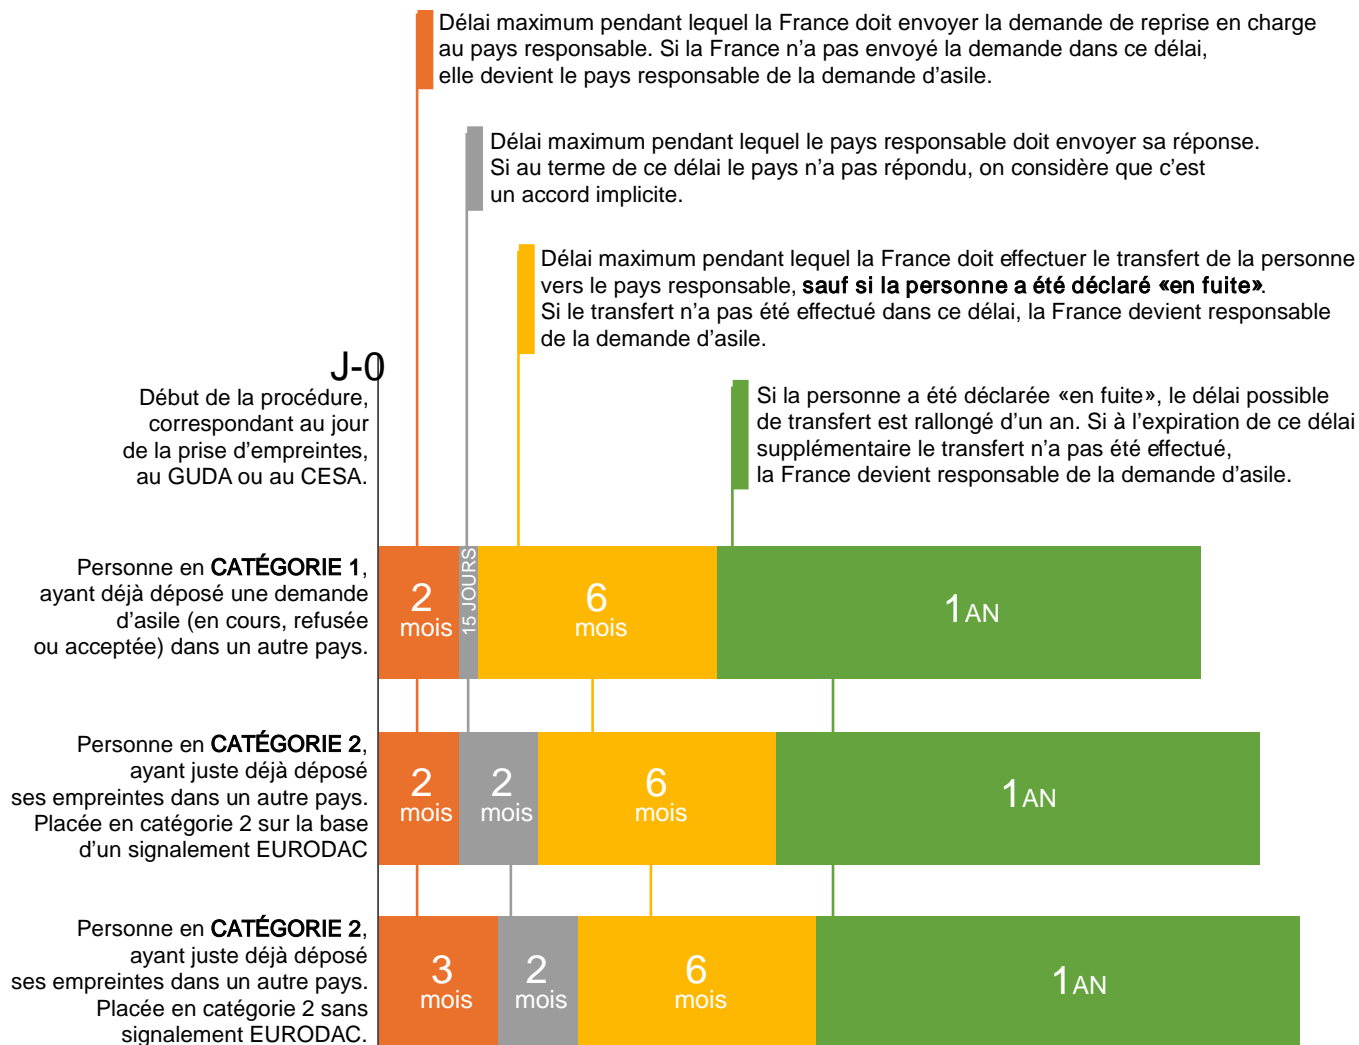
Délai maximum pendant lequel la France doit envoyer la demande de reprise en charge au pays responsable. Si la France n'a pas envoyé la demande dans ce délai, elle devient le pays responsable de la demande d'asile.

Délai maximum pendant lequel le pays responsable doit envoyer sa réponse. Si au terme de ce délai le pays n'a pas répondu, on considère que c'est un accord implicite.

Délai maximum pendant lequel la France doit effectuer le transfert de la personne vers le pays responsable, **sauf si la personne a été déclaré «en fuite»**. Si le transfert n'a pas été effectué dans ce délai, la France devient responsable de la demande d'asile.

Si la personne a été déclarée «en fuite», le délai possible de transfert est rallongé d'un an. Si à l'expiration de ce délai supplémentaire le transfert n'a pas été effectué, la France devient responsable de la demande d'asile.

J-0

Début de la procédure, correspondant au jour de la prise d'empreintes, au GUDA ou au CESA.

Personne en **CATÉGORIE 1**, ayant déjà déposé une demande d'asile (en cours, refusée ou acceptée) dans un autre pays.

2 mois | 15 JOURS | 6 mois | 1 AN

Personne en **CATÉGORIE 2**, ayant juste déjà déposé ses empreintes dans un autre pays. Placée en catégorie 2 sur la base d'un signalement EURODAC

2 mois | 2 mois | 6 mois | 1 AN

Personne en **CATÉGORIE 2**, ayant juste déjà déposé ses empreintes dans un autre pays. Placée en catégorie 2 sans signalement EURODAC.

3 mois | 2 mois | 6 mois | 1 AN